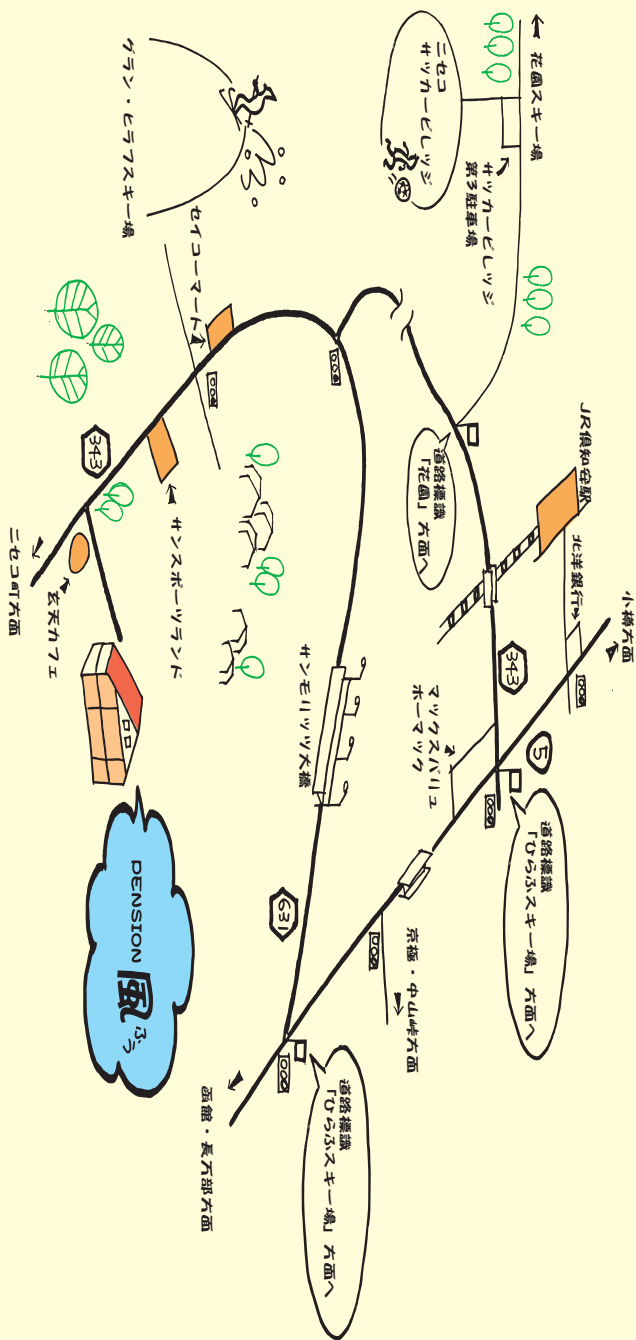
← 花園スキー場

ニセコ
サッカービレッジ

サッカービレッジ
第3駐車場

グラン・ヒラフスキー場

セイコーマート

343

ニセコ町方面

玄天カフェ

サンスポーツランド

道路標識
「花園」方面へ

JR倶知安駅

北洋銀行

小樽方面

343

サンモリッツ大橋

マックスバリュ
ホーマック

5

道路標識
「ひらふスキー場」方面へ

京極・中山峠方面

631

PENSION 風 ぷぅ

道路標識
「ひらふスキー場」方面へ

函館・長万部方面